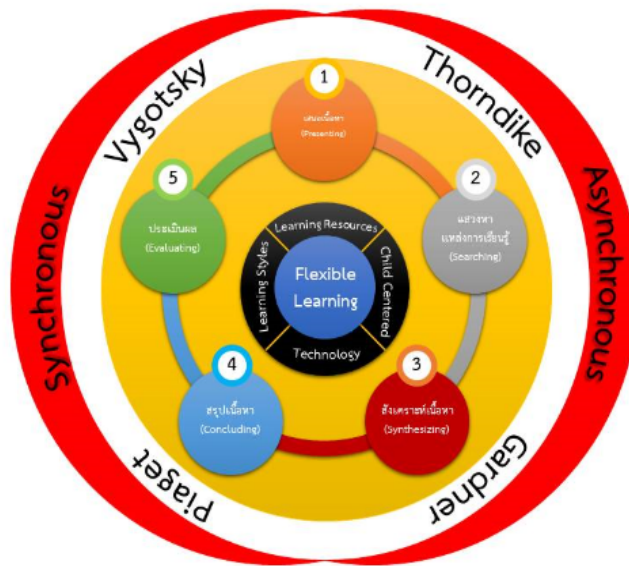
Vygotsky
Thorndike
Synchronous
Asynchronous
Piaget
Gardner

1
เสนอเนื้อหา
(Presenting)

2
แสวงหา
แหล่งการเรียนรู้
(Searching)

3
สังเคราะห์เนื้อหา
(Synthesizing)

4
สรุปเนื้อหา
(Concluding)

5
ประเมินผล
(Evaluating)

Learning Resources
Child Centered
Technology
Learning Styles
Flexible Learning